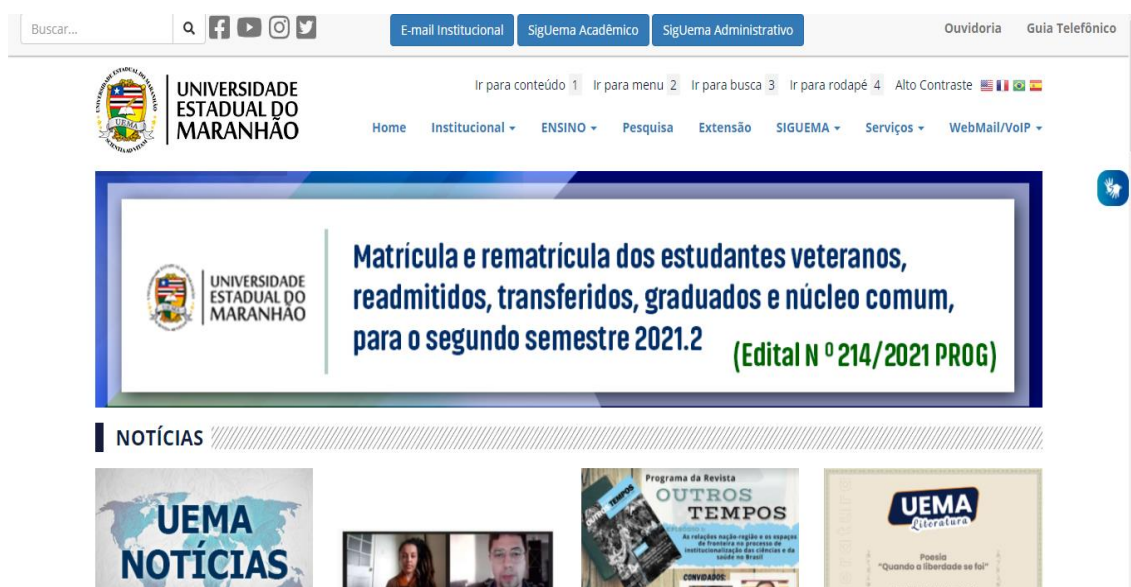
Buscar...

E-mail Institucional SigUema Acadêmico SigUema Administrativo

Ouvidoria Guia Telefônico

UNIVERSIDADE ESTADUAL DO MARANHÃO

Ir para conteúdo 1 Ir para menu 2 Ir para busca 3 Ir para rodapé 4 Alto Contraste

Home Institucional ▾ ENSINO ▾ Pesquisa Extensão SIGUEMA ▾ Serviços ▾ WebMail/VoIP ▾

UNIVERSIDADE ESTADUAL DO MARANHÃO

Matrícula e rematrícula dos estudantes veteranos, readmitidos, transferidos, graduados e núcleo comum, para o segundo semestre 2021.2

(Edital N º 214/2021 PROG)

NOTÍCIAS

UEMA NOTÍCIAS

Programa da Revista OUTROS TEMPOS

As relações nação-região e os espaços de fronteira no processo de institucionalização das ciências e da saúde no Brasil

CONVIDADOS:

UEMA Literatura

Poesia "Quando a liberdade se foi"